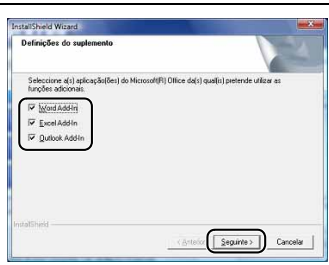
InstallShield Wizard

Definições do suplemento

Seleccione a(s) aplicação(ões) do Microsoft(R) Office da(s) qual(is) pretende utilizar as funções adicionais.

Word Add-In

Excel Add-In

Outlook Add-In

InstallShield

< Anterior

Seguinte >

Cancelar